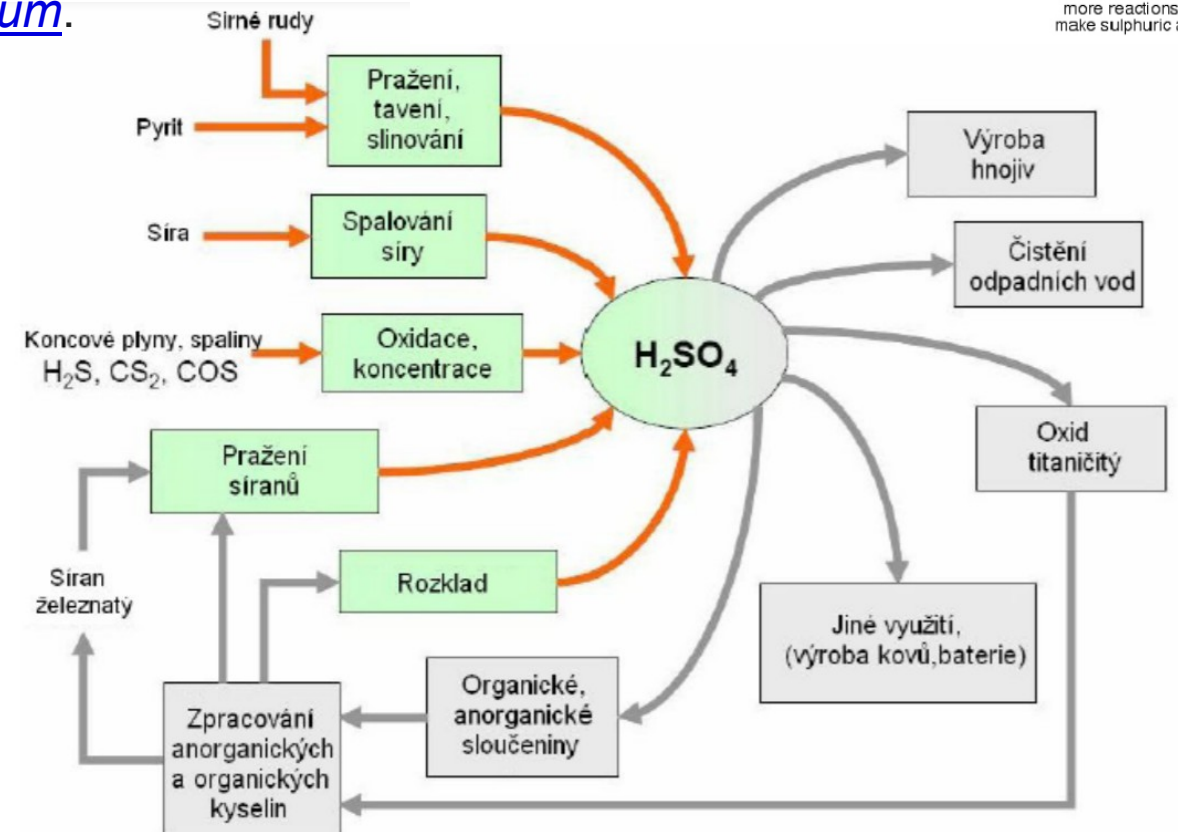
um.

more reactions
make sulphuric a

Sirné rudy

Pyrit

Pražení, tavení, slinování

Síra

Spalování síry

Koncové plyny, spaliny
$H_2S$, $CS_2$, COS

Oxidace, koncentrace

$H_2SO_4$

Výroba hnojiv

Čistění odpadních vod

Oxid titaničitý

Pražení síranů

Síran železnatý

Rozklad

Jiné využití, (výroba kovů,baterie)

Organické, anorganické sloučeniny

Zpracování anorganických a organických kyselin